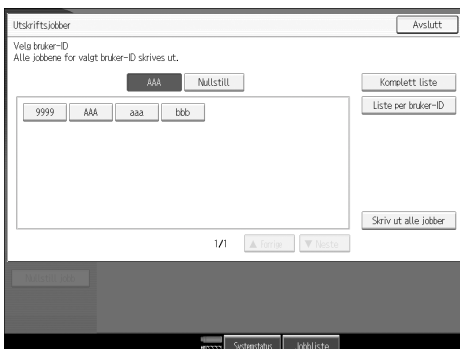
Utskriftsjobber

Avslutt

Velg bruker-ID
Alle jobbene for valgt bruker-ID skrives ut.

AAA

Nullstill

Komplett liste

Liste per bruker-ID

9999

AAA

aaa

bbb

Skriv ut alle jobber

1/1

▲ Forrige

▼ Neste

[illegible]

Systemstatus

Jobbliste